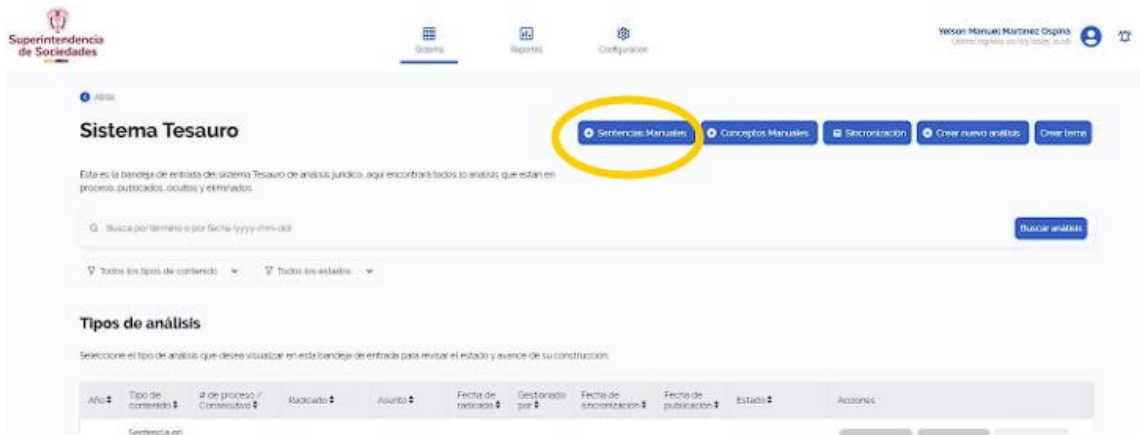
Superintendencia de Sociedades

Sistema

Reportes

Configuración

Yeison Manuel Martinez Ospina
Ultimo ingreso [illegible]

Atrás

Sistema Tesauro

Sentencias Manuales

Conceptos Manuales

Sincronización

Crear nuevo análisis

Crear tema

Esta es la bandeja de entrada del sistema Tesauro de análisis jurídico, aquí encontrará todos lo análisis que están en proceso, publicados, ocultos y eliminados.

Busca por término o por fecha (yyyy-mm-dd)

Buscar análisis

Todos los tipos de contenido

Todos los estados

Tipos de análisis

Seleccione el tipo de análisis que desea visualizar en esta bandeja de entrada para revisar el estado y avance de su construcción.

| Año | Tipo de contenido | # de proceso / Consecutivo | Radicado | Asunto | Fecha de radicado | Gestionado por | Fecha de sincronización | Fecha de publicación | Estado | Acciones |
|---|---|---|---|---|---|---|---|---|---|---|
| | Sentencia en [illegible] | | | | | | | | | |